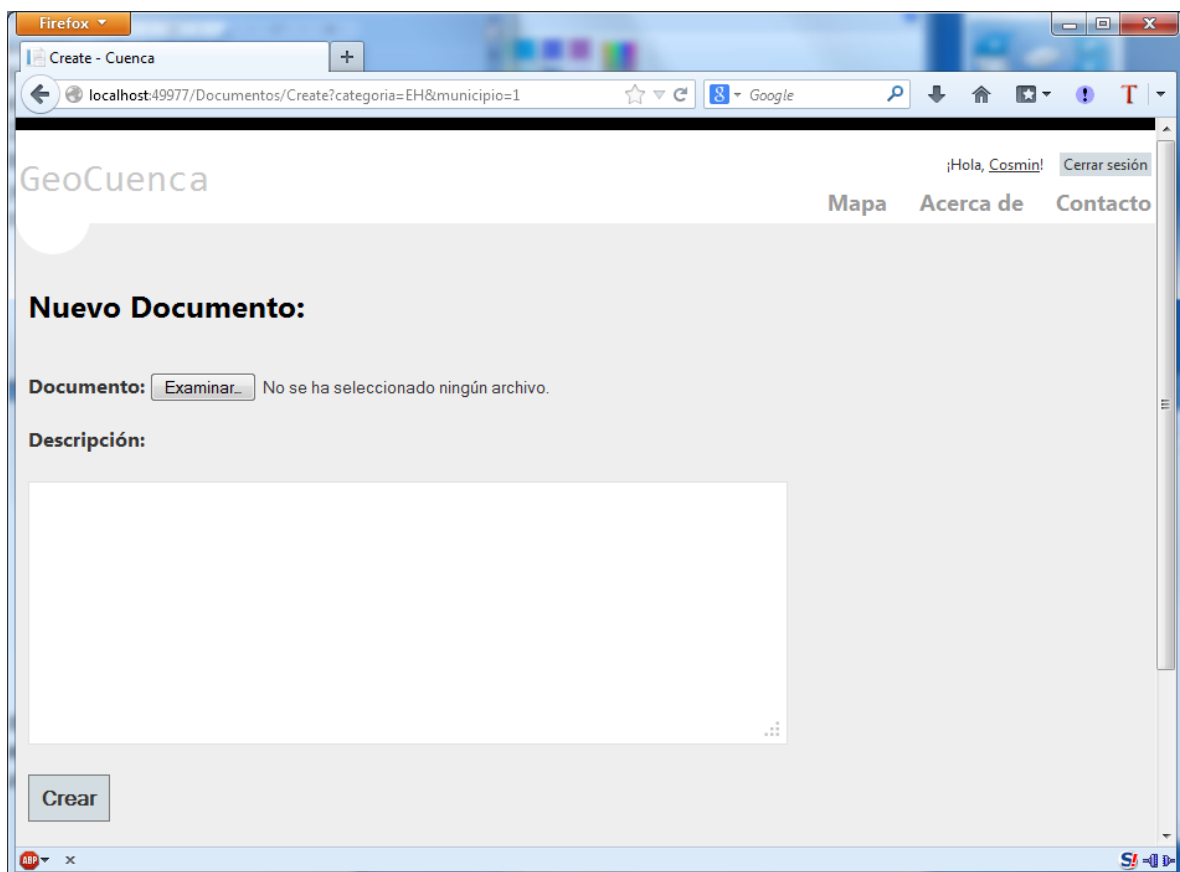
Firefox

Create - Cuenca

+

localhost:49977/Documentos/Create?categoria=EH&municipio=1

Google

T

GeoCuenca

¡Hola, Cosmin!

Cerrar sesión

Mapa

Acerca de

Contacto

Nuevo Documento:

Documento: Examinar... No se ha seleccionado ningún archivo.

Descripción:

Crear

ABP

x